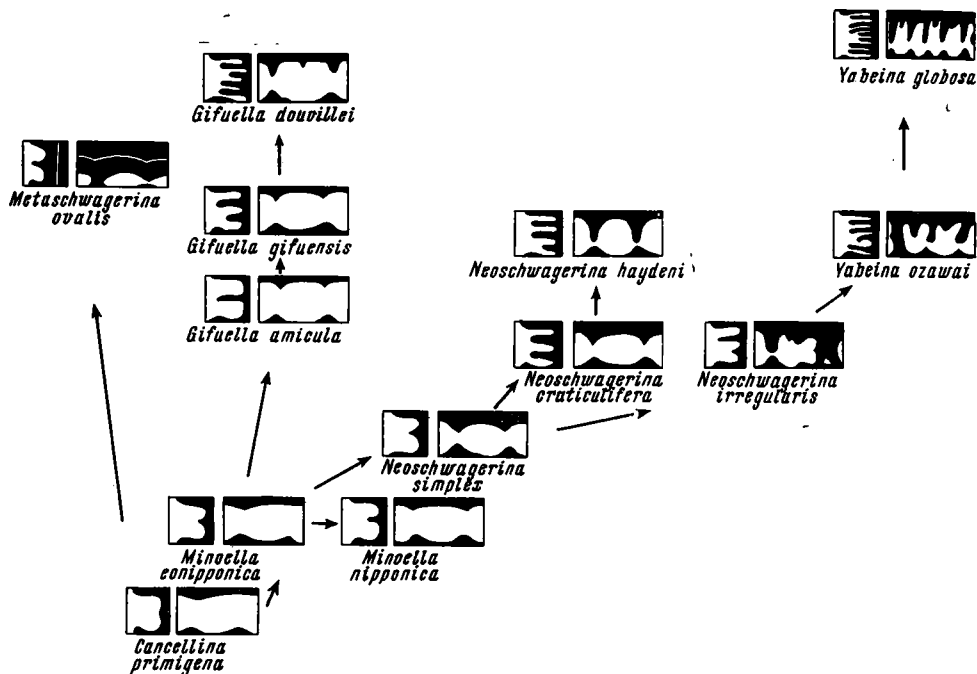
Yabeina globosa

Gifuella douvillei

Metaschwagerina ovalis

Gifuella gifuensis

Neoschwagerina haydeni

Yabeina ozawai

Gifuella amicula

Neoschwagerina craticulifera

Neoschwagerina irregularis

Neoschwagerina simplex

Minoella conipponica

Minoella nipponica

Cancellina primigena